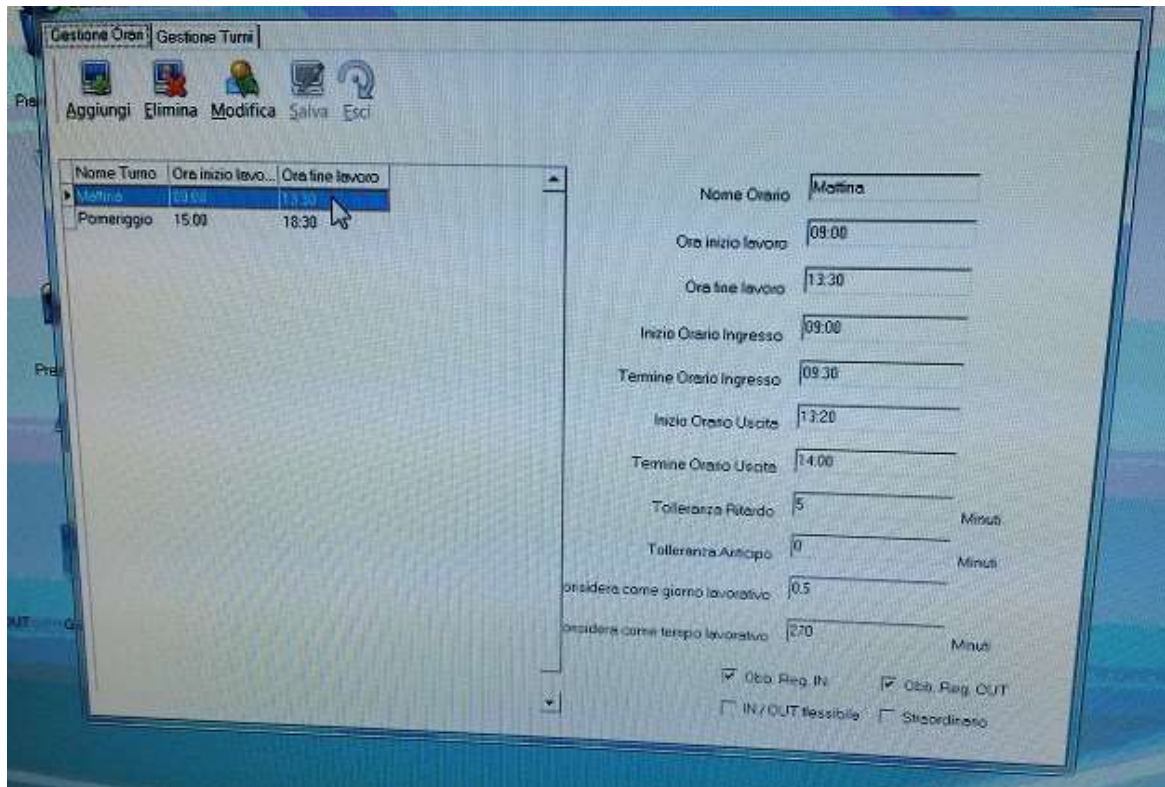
Gestione Orari | Gestione Turni

Aggiungi Elimina Modifica Salva Esci

Pre

| Nome Turno | Ora inizio lavo... | Ora fine lavoro |
|---|---|---|
| Mattina | 09:00 | 13:30 |
| Pomeriggio | 15:00 | 18:30 |

Pre

OUT G

Nome Orario Mattina

Ora inizio lavoro 09:00

Ora fine lavoro 13:30

Inizio Orario Ingresso 09:00

Termine Orario Ingresso 09:30

Inizio Orario Uscita 13:20

Termine Orario Uscita 14:00

Tolleranza Ritardo 5 Minuti

Tolleranza Anticipo 0 Minuti

onsidera come giorno lavorativo 0.5

onsidera come tempo lavorativo 270 Minuti

Obb. Reg. IN Obb. Reg. OUT

IN / OUT flessibile Straordinario